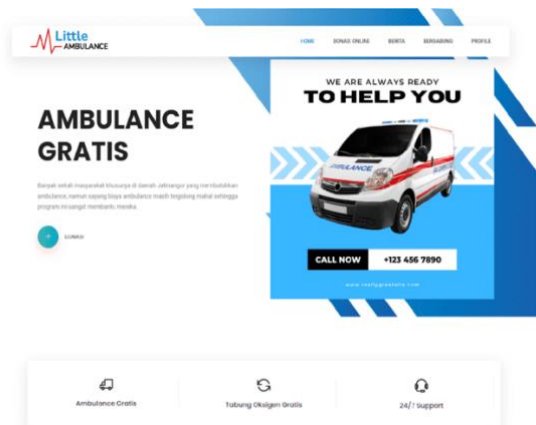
Little AMBULANCE

HOME DONASI ONLINE BERITA BERGABUNG PROFILE

AMBULANCE GRATIS

Banyak sekali masyarakat khususnya di daerah Jatinangor yang membutuhkan ambulance, namun sayang biaya ambulance masih tergolong mahal sehingga program ini sangat membantu mereka.

DONASI

WE ARE ALWAYS READY
TO HELP YOU

AMBULANCE

CALL NOW +123 456 7890

www.reallygreatsite.com

Ambulance Gratis

Tabung Oksigen Gratis

24/7 Support